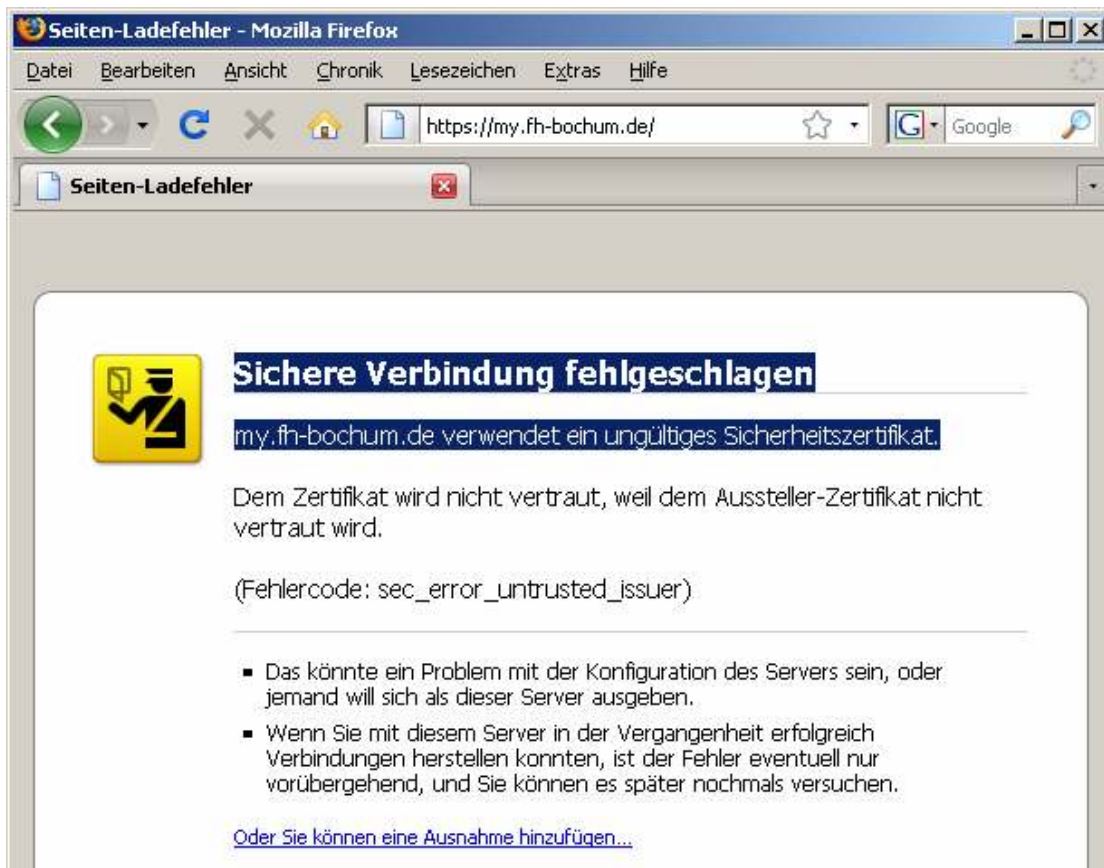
Seiten-Ladefehler - Mozilla Firefox

Datei Bearbeiten Ansicht Chronik Lesezeichen Extras Hilfe

https://my.fh-bochum.de/

Google

Seiten-Ladefehler

Sichere Verbindung fehlgeschlagen

my.fh-bochum.de verwendet ein ungültiges Sicherheitszertifikat.

Dem Zertifikat wird nicht vertraut, weil dem Aussteller-Zertifikat nicht vertraut wird.

(Fehlercode: sec_error_untrusted_issuer)

- Das könnte ein Problem mit der Konfiguration des Servers sein, oder jemand will sich als dieser Server ausgeben.
- Wenn Sie mit diesem Server in der Vergangenheit erfolgreich Verbindungen herstellen konnten, ist der Fehler eventuell nur vorübergehend, und Sie können es später nochmals versuchen.

Oder Sie können eine Ausnahme hinzufügen…